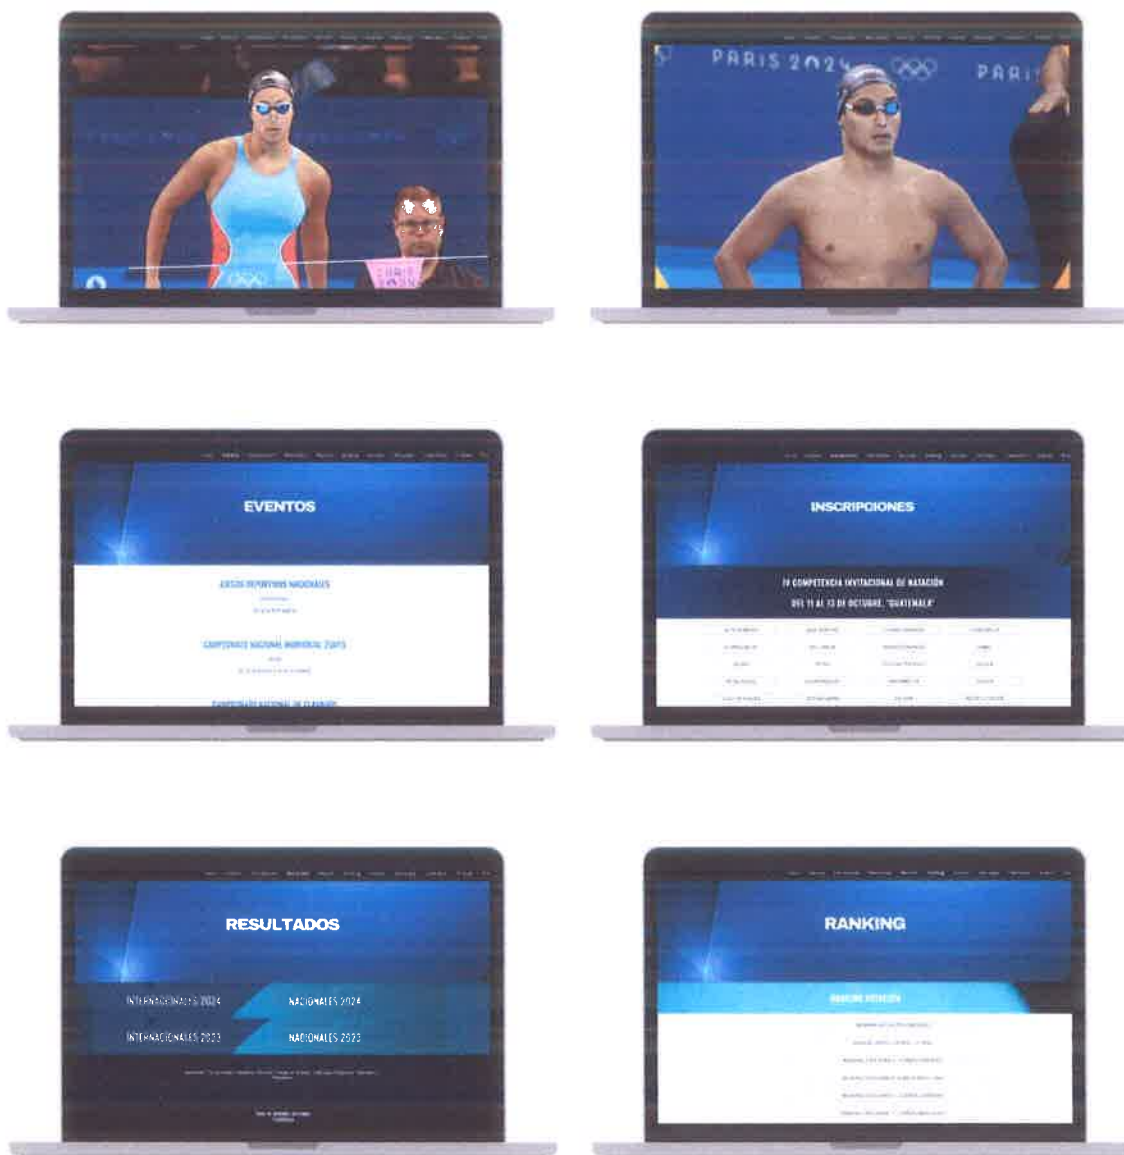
PARIS 2024

PARIS

EVENTOS

JUEGOS DEPORTIVOS NACIONALES

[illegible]

CAMPEONATO NACIONAL INDIVIDUAL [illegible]

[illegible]

CAMPEONATO NACIONAL DE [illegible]

INSCRIPCIONES

IV COMPETENCIA INVITACIONAL DE NATACIÓN

DEL 11 AL 13 DE OCTUBRE, "GUATEMALA"

RESULTADOS

INTERNACIONALES 2024

NACIONALES 2024

INTERNACIONALES 2023

NACIONALES 2023

RANKING

RANKING NATACIÓN